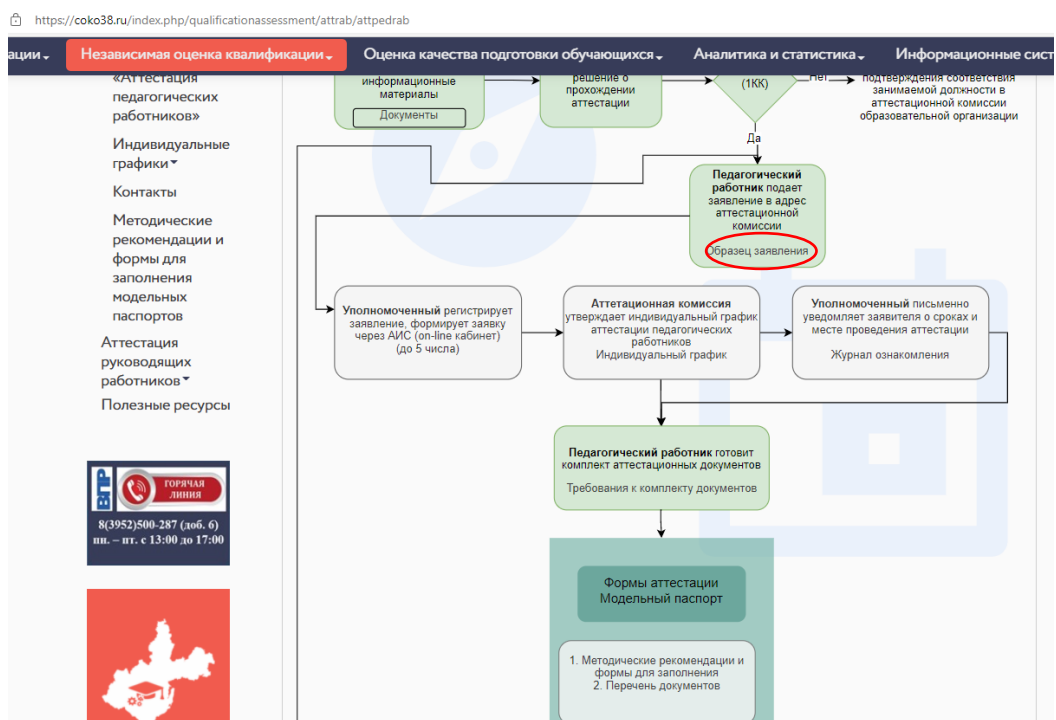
https://coko38.ru/index.php/qualificationassessment/attrab/attpedrab

ации Независимая оценка квалификации Оценка качества подготовки обучающихся Аналитика и статистика Информационные сист

«Аттестация педагогических работников»

Индивидуальные графики

Контакты

Методические рекомендации и формы для заполнения модельных паспортов

Аттестация руководящих работников

Полезные ресурсы

ГОРЯЧАЯ ЛИНИЯ

8(3952)500-287 (доб. 6)
пн. – пт. с 13:00 до 17:00

информационные материалы

Документы

решение о прохождении аттестации

(1КК)

Нет

подтверждения соответствия занимаемой должности в аттестационной комиссии образовательной организации

Да

Педагогический работник подает заявление в адрес аттестационной комиссии

Образец заявления

Уполномоченный регистрирует заявление, формирует заявку через АИС (on-line кабинет) (до 5 числа)

Аттетационная комиссия утверждает индивидуальный график аттестации педагогических работников
Индивидуальный график

Уполномоченный письменно уведомляет заявителя о сроках и месте проведения аттестации

Журнал ознакомления

Педагогический работник готовит комплект аттестационных документов

Требования к комплекту документов

Формы аттестации
Модельный паспорт

1. Методические рекомендации и формы для заполнения
2. Перечень документов